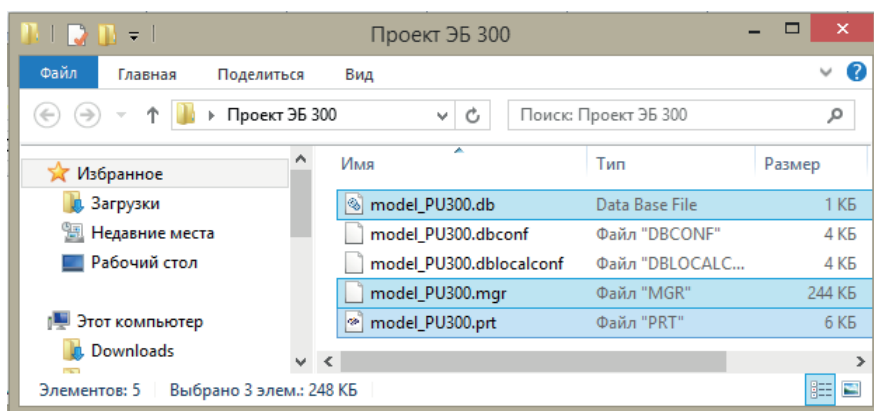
Проект ЭБ 300

Файл Главная Поделиться Вид

Проект ЭБ 300

Поиск: Проект ЭБ 300

Избранное
Загрузки
Недавние места
Рабочий стол

Этот компьютер
Downloads

| Имя | Тип | Размер |
|---|---|---|
| model_PU300.db | Data Base File | 1 КБ |
| model_PU300.dbconf | Файл "DBCONF" | 4 КБ |
| model_PU300.dblocalconf | Файл "DBLOCALC... | 4 КБ |
| model_PU300.mgr | Файл "MGR" | 244 КБ |
| model_PU300.prt | Файл "PRT" | 6 КБ |

Элементов: 5 Выбрано 3 элем.: 248 КБ